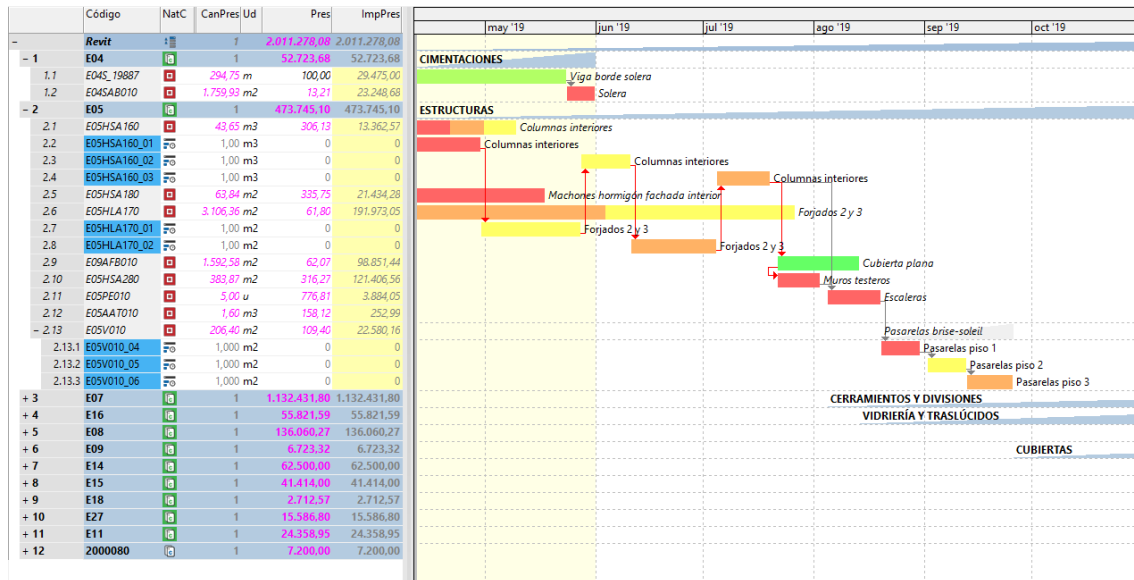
| | Código | NatC | CanPres | Ud | Pres | ImpPres |
|---|---|---|---|---|---|---|
| − | Revit | | 1 | | 2.011.278,08 | 2.011.278,08 |
| − 1 | E04 | | 1 | | 52.723,68 | 52.723,68 |
| 1.1 | E04S_19887 | | 294,75 | m | 100,00 | 29.475,00 |
| 1.2 | E04SAB010 | | 1.759,93 | m2 | 13,21 | 23.248,68 |
| − 2 | E05 | | 1 | | 473.745,10 | 473.745,10 |
| 2.1 | E05HSA160 | | 43,65 | m3 | 306,13 | 13.362,57 |
| 2.2 | E05HSA160_01 | | 1,00 | m3 | 0 | 0 |
| 2.3 | E05HSA160_02 | | 1,00 | m3 | 0 | 0 |
| 2.4 | E05HSA160_03 | | 1,00 | m3 | 0 | 0 |
| 2.5 | E05HSA180 | | 63,84 | m2 | 335,75 | 21.434,28 |
| 2.6 | E05HLA170 | | 3.106,36 | m2 | 61,80 | 191.973,05 |
| 2.7 | E05HLA170_01 | | 1,00 | m2 | 0 | 0 |
| 2.8 | E05HLA170_02 | | 1,00 | m2 | 0 | 0 |
| 2.9 | E09AFB010 | | 1.592,58 | m2 | 62,07 | 98.851,44 |
| 2.10 | E05HSA280 | | 383,87 | m2 | 316,27 | 121.406,56 |
| 2.11 | E05PE010 | | 5,00 | u | 776,81 | 3.884,05 |
| 2.12 | E05AAT010 | | 1,60 | m3 | 158,12 | 252,99 |
| − 2.13 | E05V010 | | 206,40 | m2 | 109,40 | 22.580,16 |
| 2.13.1 | E05V010_04 | | 1,000 | m2 | 0 | 0 |
| 2.13.2 | E05V010_05 | | 1,000 | m2 | 0 | 0 |
| 2.13.3 | E05V010_06 | | 1,000 | m2 | 0 | 0 |
| + 3 | E07 | | 1 | | 1.132.431,80 | 1.132.431,80 |
| + 4 | E16 | | 1 | | 55.821,59 | 55.821,59 |
| + 5 | E08 | | 1 | | 136.060,27 | 136.060,27 |
| + 6 | E09 | | 1 | | 6.723,32 | 6.723,32 |
| + 7 | E14 | | 1 | | 62.500,00 | 62.500,00 |
| + 8 | E15 | | 1 | | 41.414,00 | 41.414,00 |
| + 9 | E18 | | 1 | | 2.712,57 | 2.712,57 |
| + 10 | E27 | | 1 | | 15.586,80 | 15.586,80 |
| + 11 | E11 | | 1 | | 24.358,95 | 24.358,95 |
| + 12 | 2000080 | | 1 | | 7.200,00 | 7.200,00 |

may '19 jun '19 jul '19 ago '19 sep '19 oct '19

CIMENTACIONES
Viga borde solera
Solera
ESTRUCTURAS
Columnas interiores
Columnas interiores
Columnas interiores
Columnas interiores
Machones hormigón fachada interior
Forjados 2 y 3
Forjados 2 y 3
Forjados 2 y 3
Cubierta plana
Muros testeros
Escaleras
Pasarelas brise-soleil
Pasarelas piso 1
Pasarelas piso 2
Pasarelas piso 3
CERRAMIENTOS Y DIVISIONES
VIDRIERÍA Y TRASLÚCIDOS
CUBIERTAS